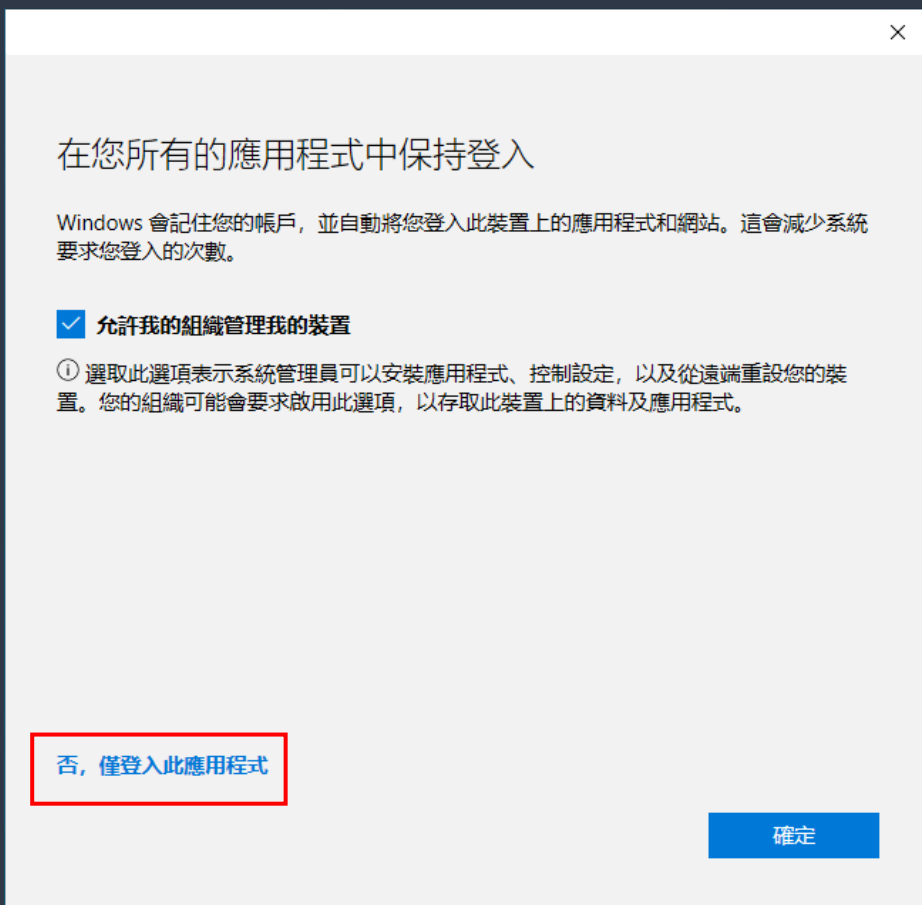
×

在您所有的應用程式中保持登入

Windows 會記住您的帳戶，並自動將您登入此裝置上的應用程式和網站。這會減少系統要求您登入的次數。

允許我的組織管理我的裝置

ⓘ 選取此選項表示系統管理員可以安裝應用程式、控制設定，以及從遠端重設您的裝置。您的組織可能會要求啟用此選項，以存取此裝置上的資料及應用程式。

否，僅登入此應用程式

確定